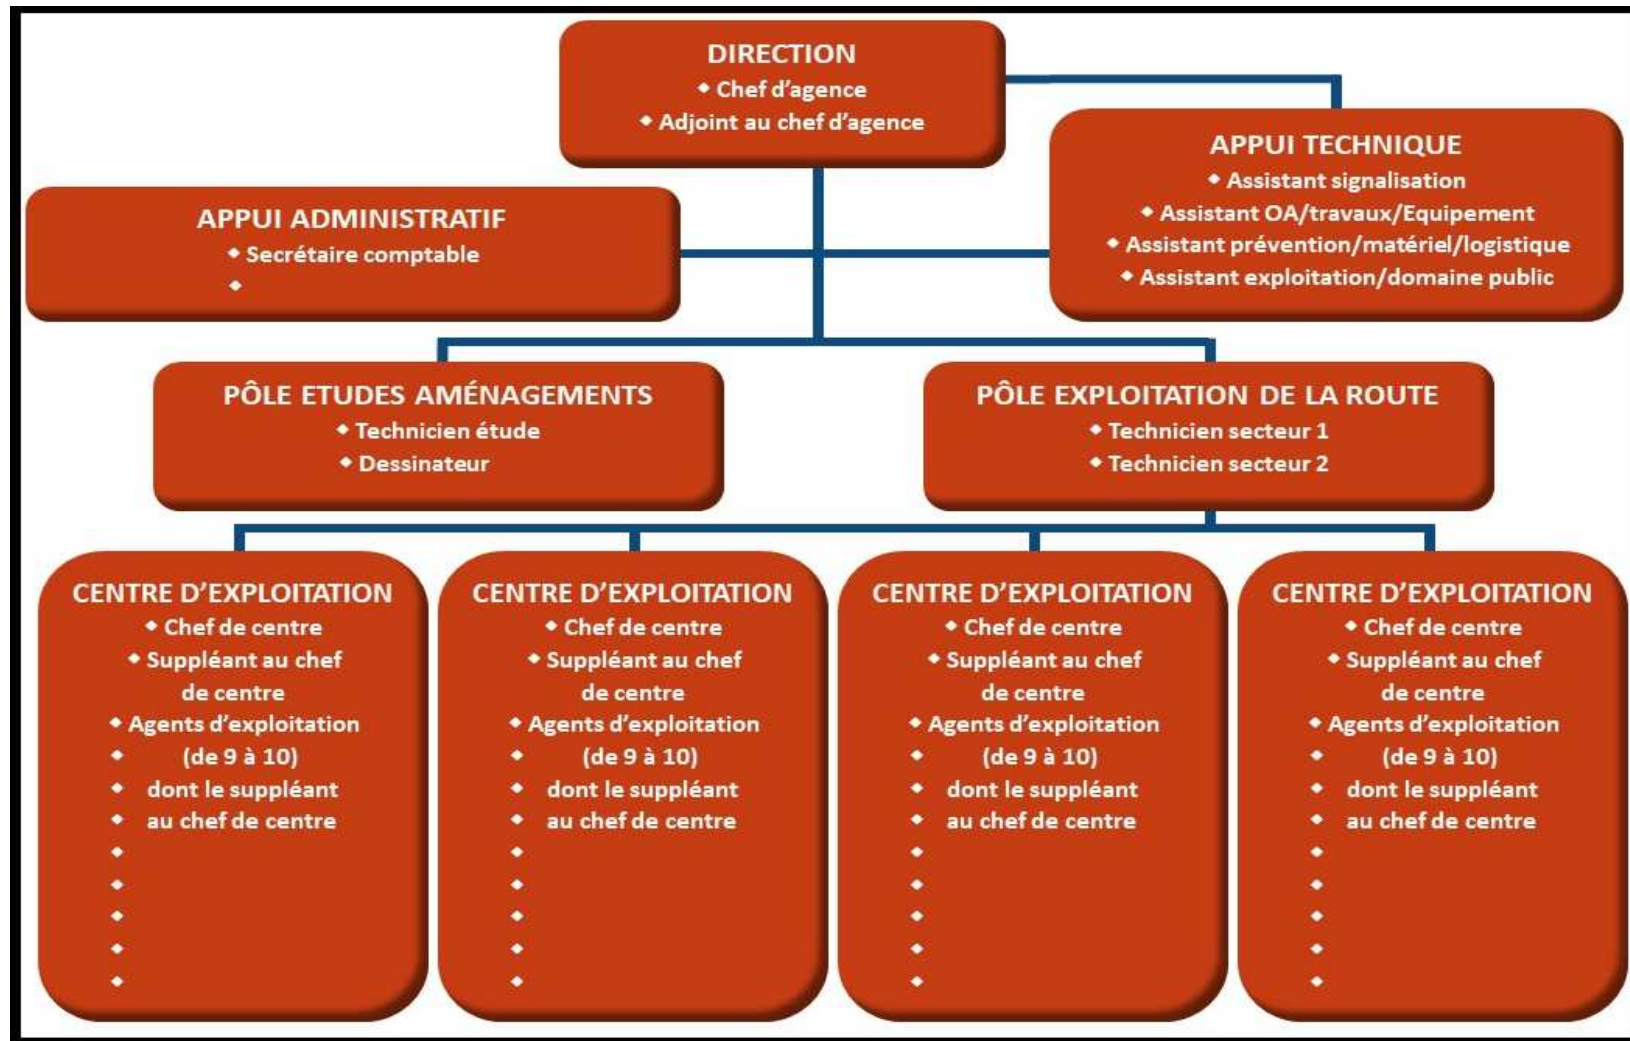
DIRECTION
◆ Chef d'agence
◆ Adjoint au chef d'agence

APPUI TECHNIQUE
◆ Assistant signalisation
◆ Assistant OA/travaux/Equipement
◆ Assistant prévention/matériel/logistique
◆ Assistant exploitation/domaine public

APPUI ADMINISTRATIF
◆ Secrétaire comptable
◆

PÔLE ETUDES AMÉNAGEMENTS
◆ Technicien étude
◆ Dessinateur

PÔLE EXPLOITATION DE LA ROUTE
◆ Technicien secteur 1
◆ Technicien secteur 2

CENTRE D'EXPLOITATION
◆ Chef de centre
◆ Suppléant au chef de centre
◆ Agents d'exploitation
◆ (de 9 à 10)
◆ dont le suppléant
◆ au chef de centre
◆
◆
◆
◆
◆

CENTRE D'EXPLOITATION
◆ Chef de centre
◆ Suppléant au chef de centre
◆ Agents d'exploitation
◆ (de 9 à 10)
◆ dont le suppléant
◆ au chef de centre
◆
◆
◆
◆
◆

CENTRE D'EXPLOITATION
◆ Chef de centre
◆ Suppléant au chef de centre
◆ Agents d'exploitation
◆ (de 9 à 10)
◆ dont le suppléant
◆ au chef de centre
◆
◆
◆
◆
◆

CENTRE D'EXPLOITATION
◆ Chef de centre
◆ Suppléant au chef de centre
◆ Agents d'exploitation
◆ (de 9 à 10)
◆ dont le suppléant
◆ au chef de centre
◆
◆
◆
◆
◆